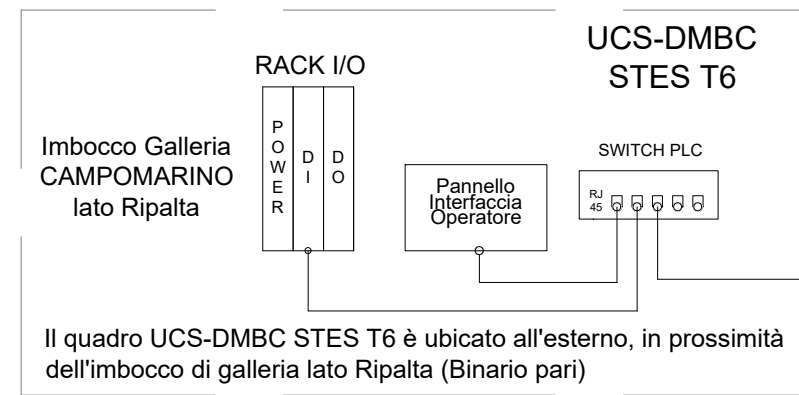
UCS-DMBC
STES T6

RACK I/O

Imbocco Galleria
CAMPOMARINO
lato Ripalta

P
O
W
E
R

D
I

D
O

SWITCH PLC

Pannello
Interfaccia
Operatore

RJ
45

Il quadro UCS-DMBC STES T6 è ubicato all'esterno, in prossimità dell'imbocco di galleria lato Ripalta (Binario pari)